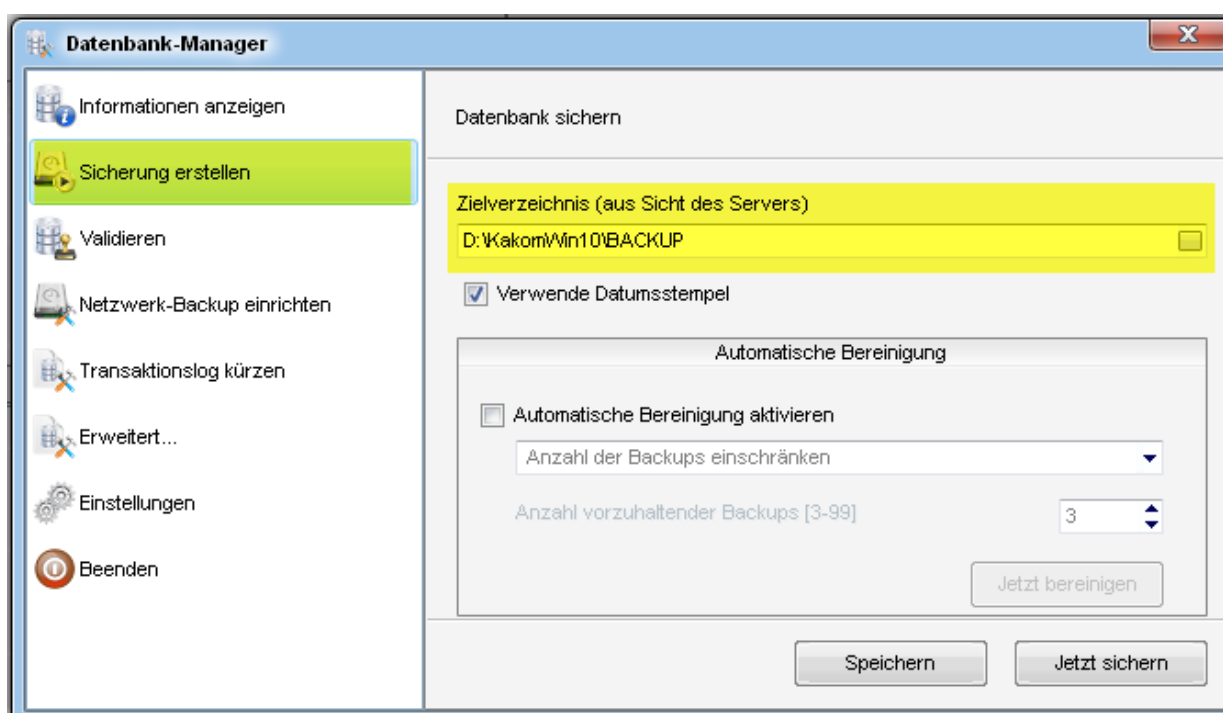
Datenbank-Manager

Informationen anzeigen

Sicherung erstellen

Validieren

Netzwerk-Backup einrichten

Transaktionslog kürzen

Erweitert...

Einstellungen

Beenden

Datenbank sichern

Zielverzeichnis (aus Sicht des Servers)

D:\KakomWin10\BACKUP

Verwende Datumsstempel

Automatische Bereinigung

Automatische Bereinigung aktivieren

Anzahl der Backups einschränken

Anzahl vorzuhaltender Backups [3-99]

3

Jetzt bereinigen

Speichern

Jetzt sichern